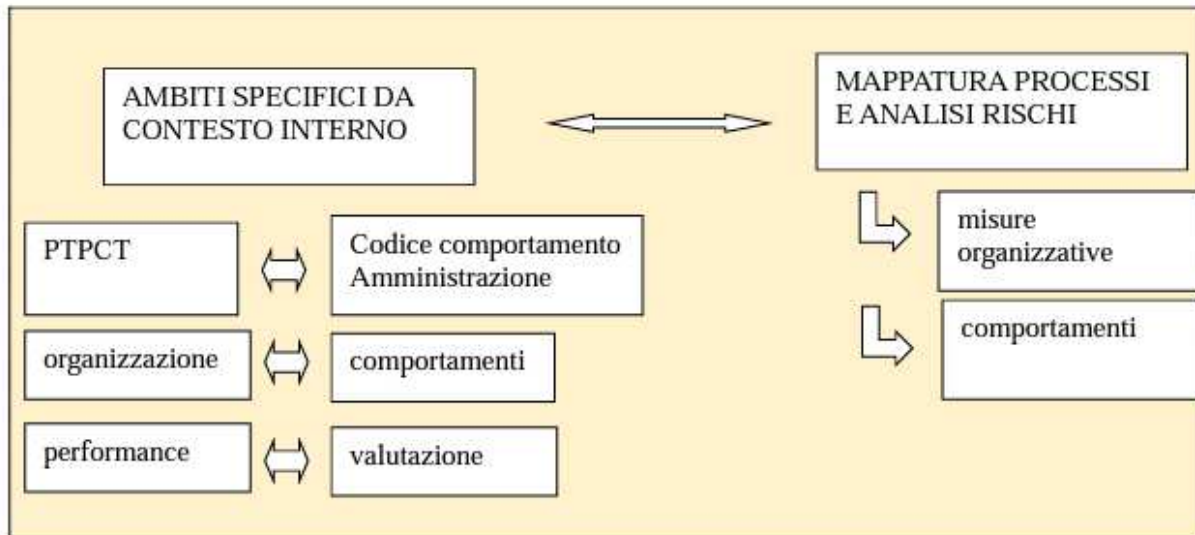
AMBITI SPECIFICI DA CONTESTO INTERNO

MAPPATURA PROCESSI E ANALISI RISCHI

PTPCT

Codice comportamento Amministrazione

organizzazione

comportamenti

performance

valutazione

misure organizzative

comportamenti